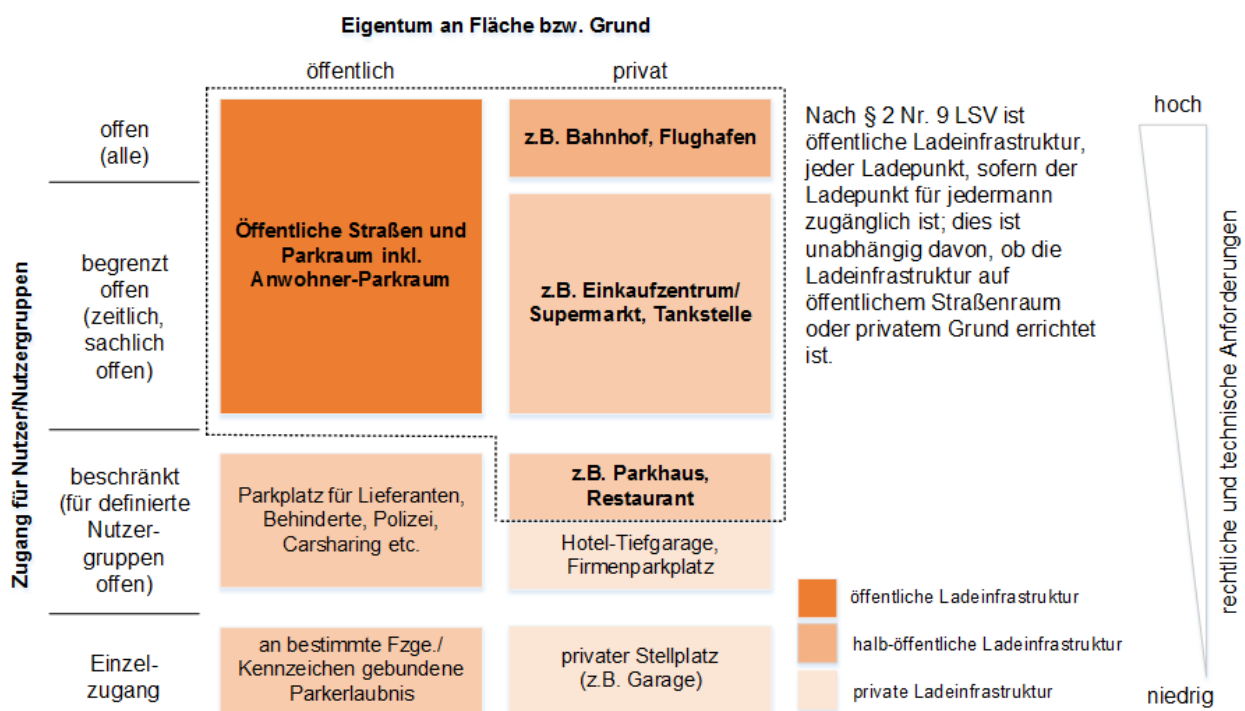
Eigentum an Fläche bzw. Grund

öffentlich

privat

Zugang für Nutzer/Nutzergruppen

offen (alle)

begrenzt offen (zeitlich, sachlich offen)

beschränkt (für definierte Nutzergruppen offen)

Einzelzugang

Öffentliche Straßen und Parkraum inkl. Anwohner-Parkraum

z.B. Bahnhof, Flughafen

z.B. Einkaufzentrum/ Supermarkt, Tankstelle

Parkplatz für Lieferanten, Behinderte, Polizei, Carsharing etc.

z.B. Parkhaus, Restaurant

Hotel-Tiefgarage, Firmenparkplatz

an bestimmte Fzge./ Kennzeichen gebundene Parkerlaubnis

privater Stellplatz (z.B. Garage)

Nach § 2 Nr. 9 LSV ist öffentliche Ladeinfrastruktur, jeder Ladepunkt, sofern der Ladepunkt für jedermann zugänglich ist; dies ist unabhängig davon, ob die Ladeinfrastruktur auf öffentlichem Straßenraum oder privatem Grund errichtet ist.

öffentliche Ladeinfrastruktur

halb-öffentliche Ladeinfrastruktur

private Ladeinfrastruktur

hoch

rechtliche und technische Anforderungen

niedrig